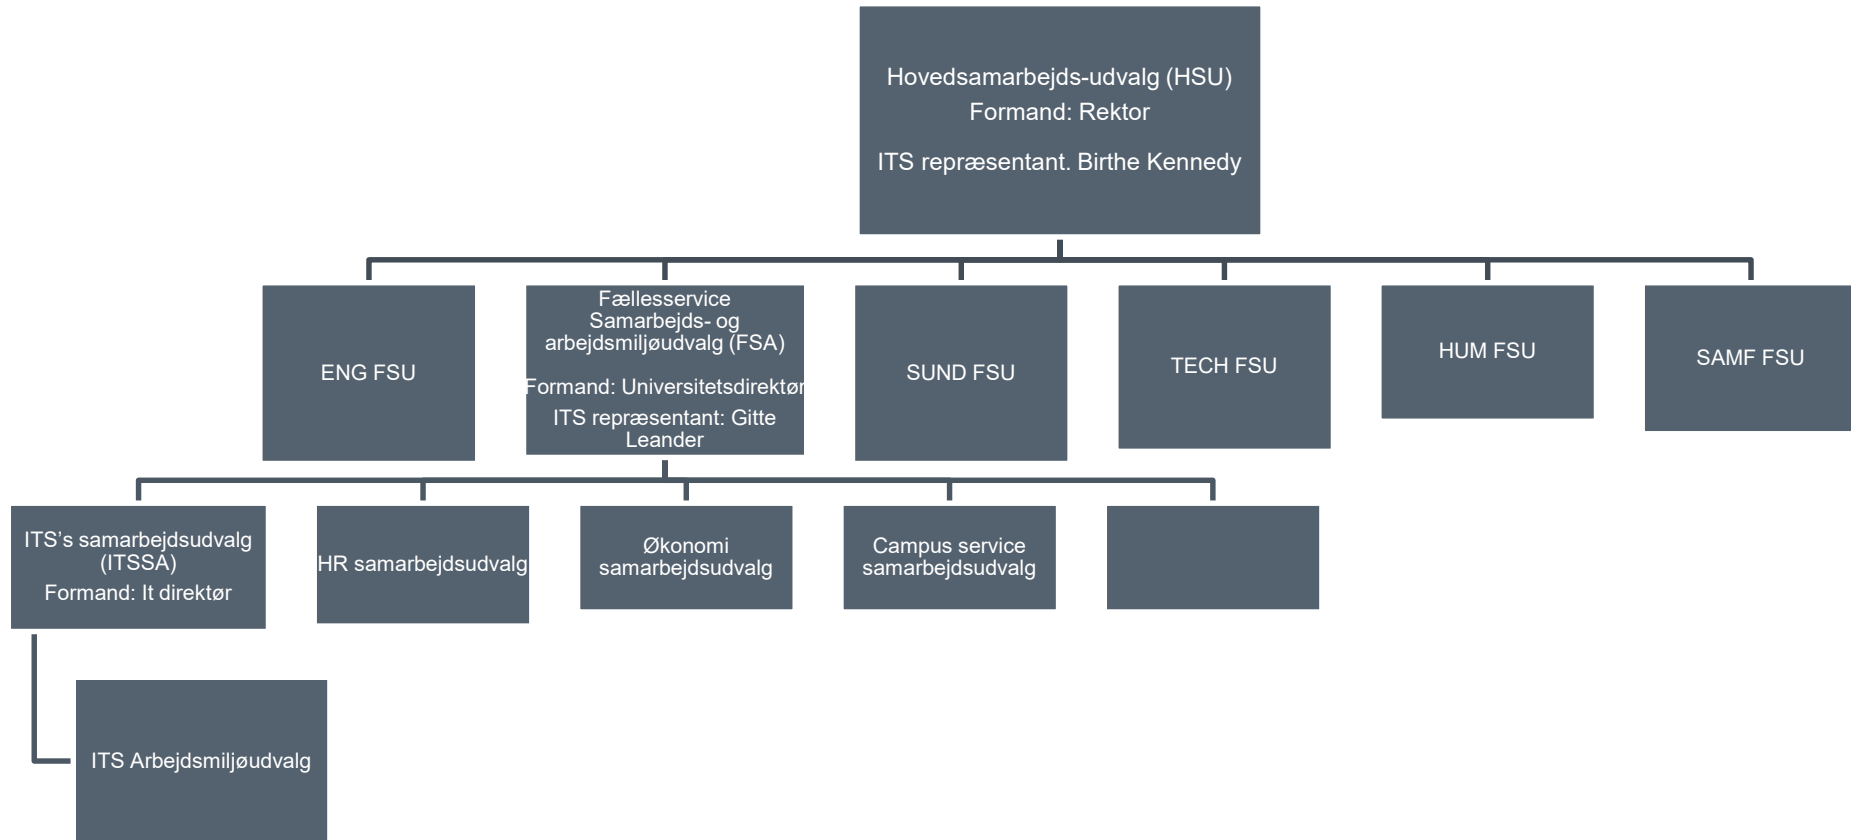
Hovedsamarbejds-udvalg (HSU)
Formand: Rektor

ITS repræsentant. Birthe Kennedy

ENG FSU

Fællesservice Samarbejds- og arbejdsmiljøudvalg (FSA)

Formand: Universitetsdirektør

ITS repræsentant: Gitte Leander

SUND FSU

TECH FSU

HUM FSU

SAMF FSU

ITS's samarbejdsudvalg (ITSSA)

Formand: It direktør

HR samarbejdsudvalg

Økonomi samarbejdsudvalg

Campus service samarbejdsudvalg

ITS Arbejdsmiljøudvalg